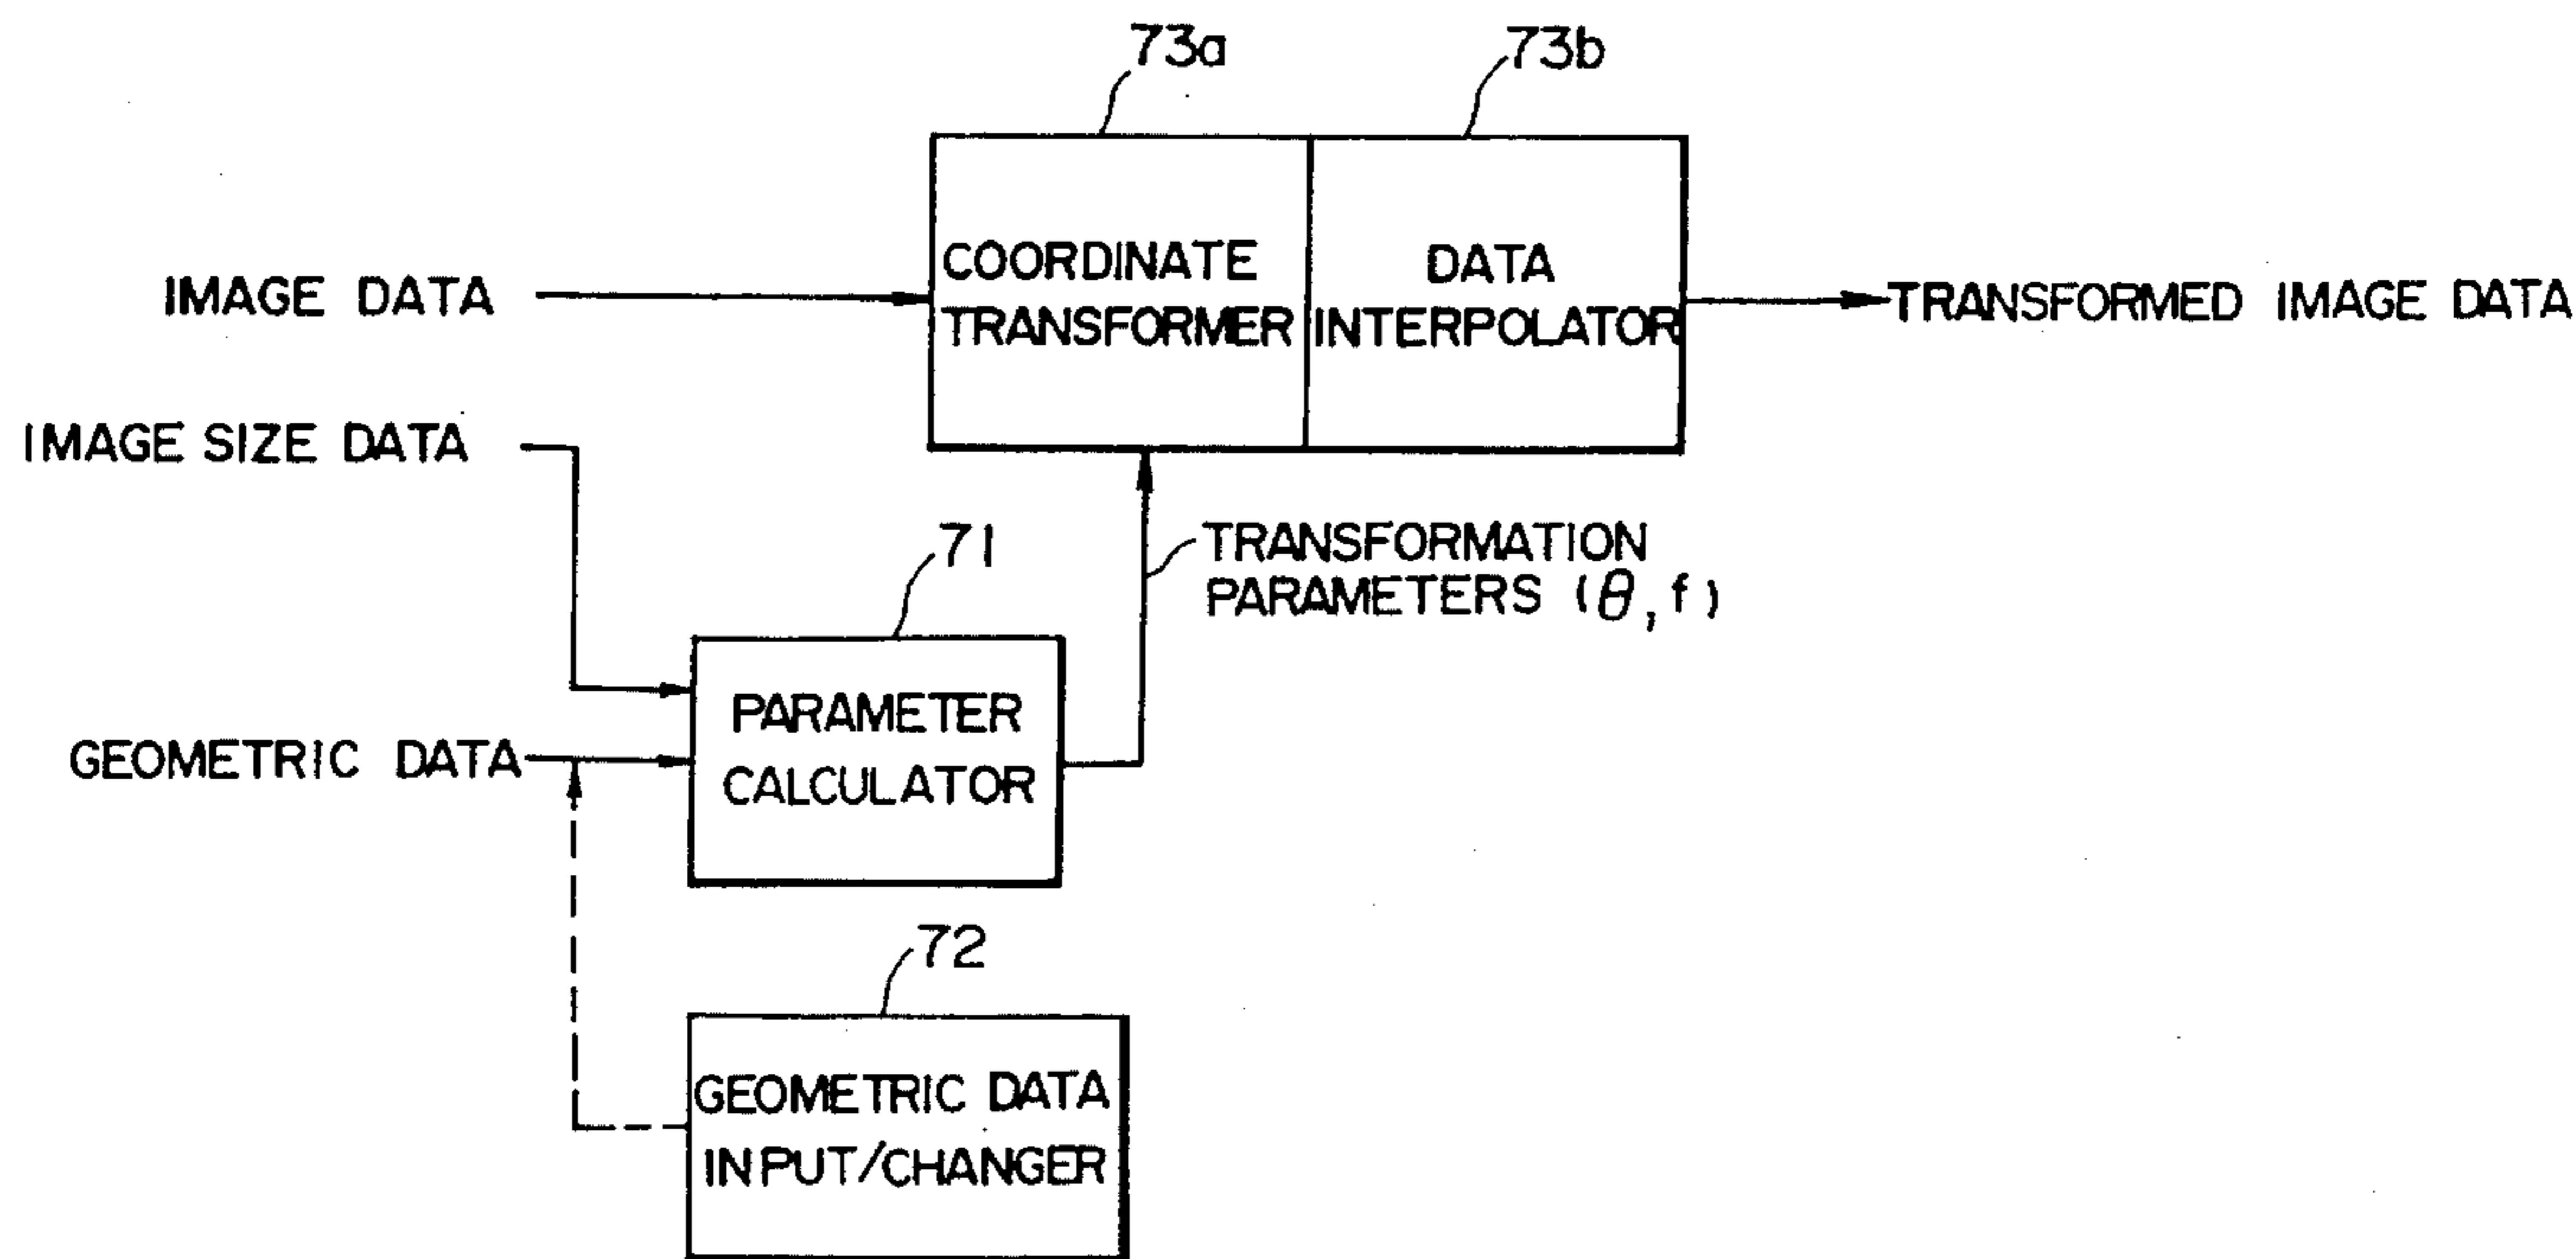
73a

73b

IMAGE DATA

COORDINATE TRANSFORMER

DATA INTERPOLATOR

TRANSFORMED IMAGE DATA

IMAGE SIZE DATA

TRANSFORMATION PARAMETERS ($\theta$, f)

71

PARAMETER CALCULATOR

GEOMETRIC DATA

72

GEOMETRIC DATA INPUT/CHANGER